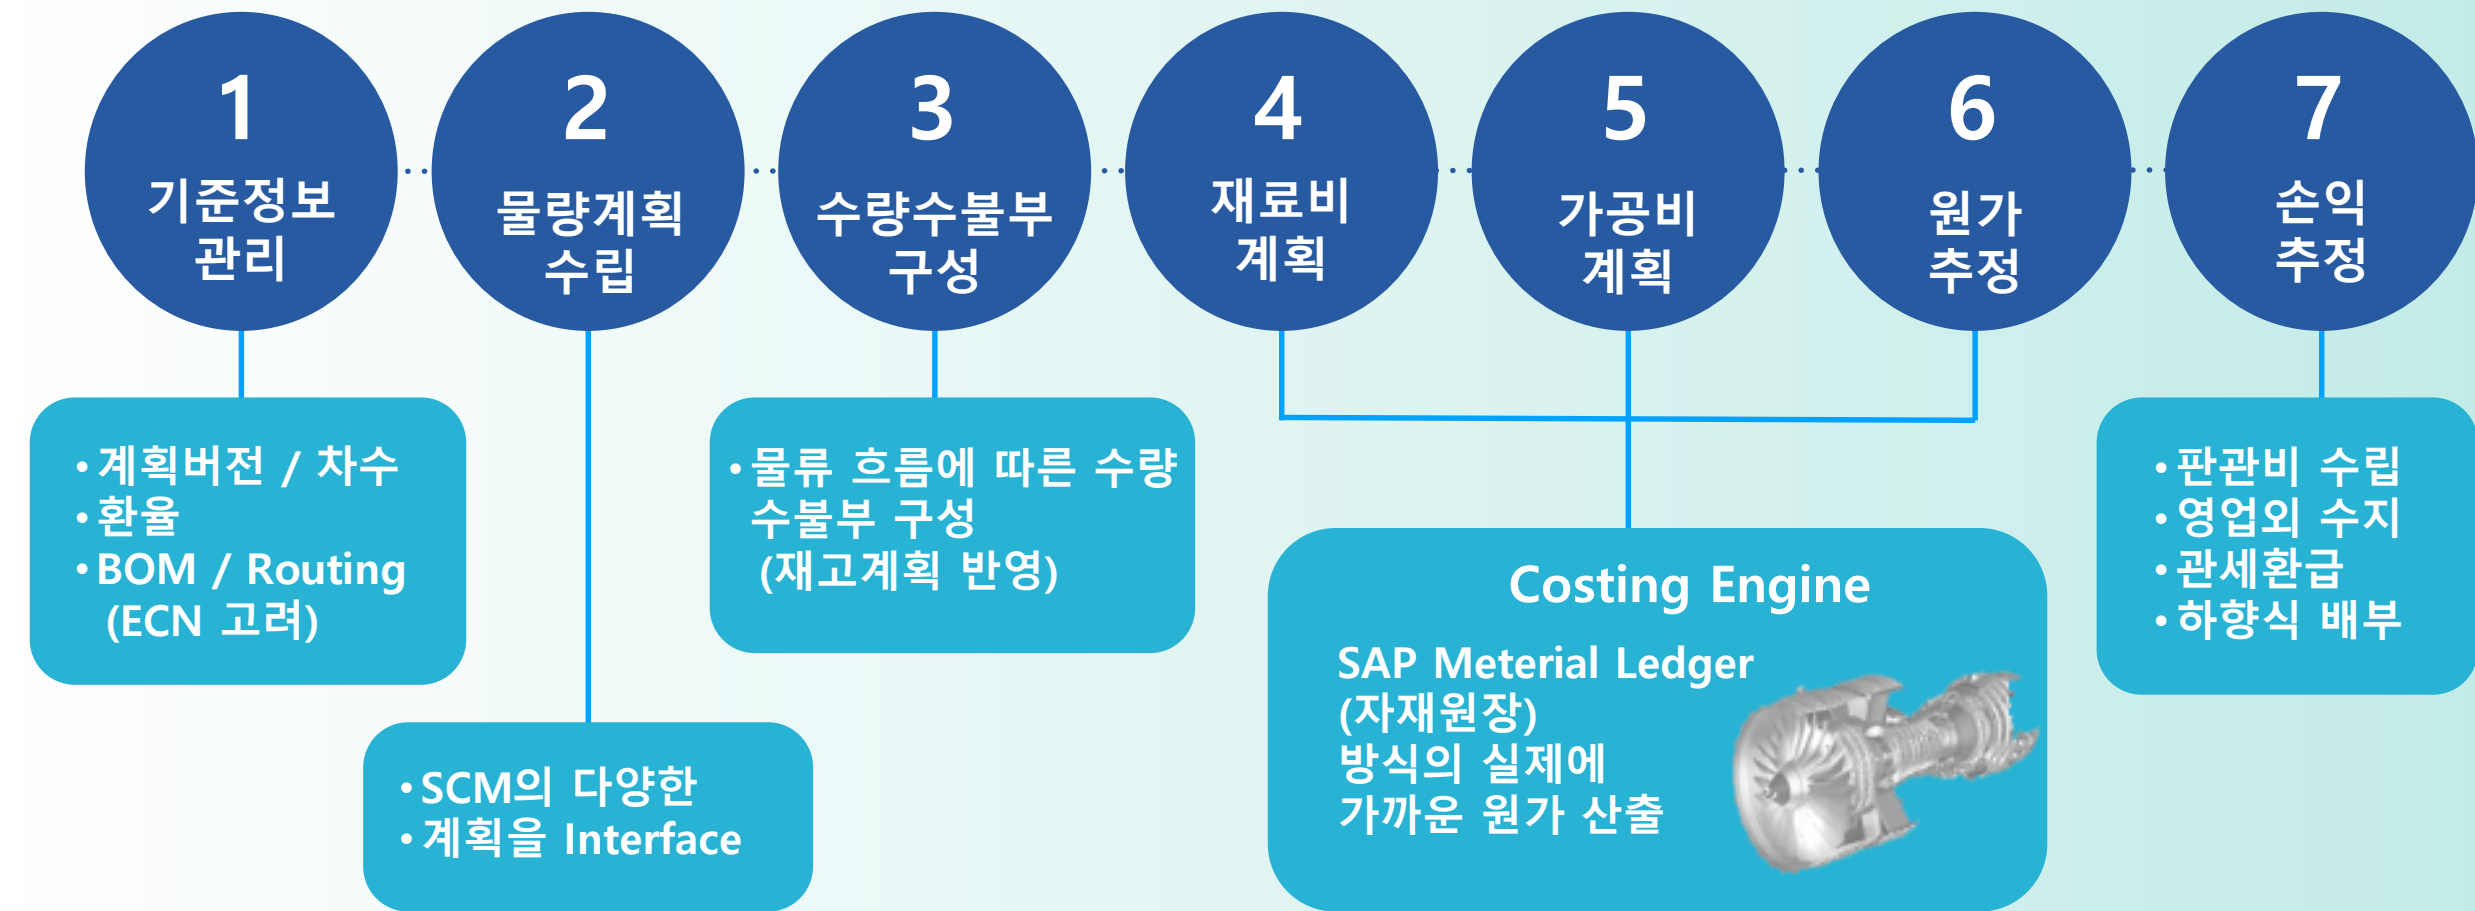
1
기준정보 관리

2
물량계획 수립

3
수량수불부 구성

4
재료비 계획

5
가공비 계획

6
원가 추정

7
손익 추정

• 계획버전 / 차수
• 환율
• BOM / Routing (ECN 고려)

• SCM의 다양한
• 계획을 Interface

• 물류 흐름에 따른 수량 수불부 구성 (재고계획 반영)

Costing Engine

SAP Meterial Ledger (자재원장) 방식의 실제에 가까운 원가 산출

• 판관비 수립
• 영업외 수지
• 관세환급
• 하향식 배부